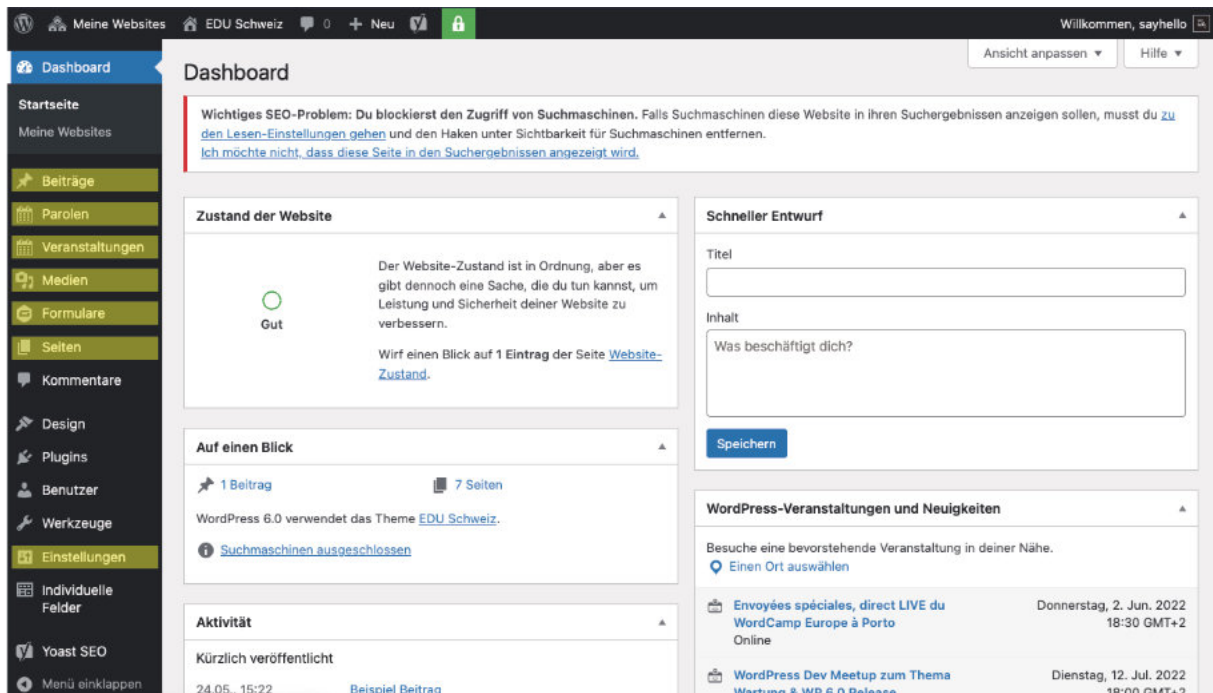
Meine Websites EDU Schweiz 0 + Neu Willkommen, sayhello

Ansicht anpassen ▾ Hilfe ▾

Dashboard

Startseite
Meine Websites

Beiträge
Parolen
Veranstaltungen
Medien
Formulare
Seiten
Kommentare
Design
Plugins
Benutzer
Werkzeuge
Einstellungen
Individuelle Felder
Yoast SEO
Menü einklappen

Dashboard

Wichtiges SEO-Problem: Du blockierst den Zugriff von Suchmaschinen. Falls Suchmaschinen diese Website in ihren Suchergebnissen anzeigen sollen, musst du zu den Lesen-Einstellungen gehen und den Haken unter Sichtbarkeit für Suchmaschinen entfernen.
Ich möchte nicht, dass diese Seite in den Suchergebnissen angezeigt wird.

Zustand der Website

Gut

Der Website-Zustand ist in Ordnung, aber es gibt dennoch eine Sache, die du tun kannst, um Leistung und Sicherheit deiner Website zu verbessern.

Wirf einen Blick auf 1 Eintrag der Seite Website-Zustand.

Auf einen Blick

1 Beitrag
7 Seiten

WordPress 6.0 verwendet das Theme EDU Schweiz.

Suchmaschinen ausgeschlossen

Aktivität

Kürzlich veröffentlicht

24.05., 15:22 Beispiel Beitrag

Schneller Entwurf

Titel

Inhalt

Was beschäftigt dich?

Speichern

WordPress-Veranstaltungen und Neuigkeiten

Besuche eine bevorstehende Veranstaltung in deiner Nähe.
Einen Ort auswählen

Envoyées spéciales, direct LIVE du WordCamp Europe à Porto
Online
Donnerstag, 2. Jun. 2022
18:30 GMT+2

WordPress Dev Meetup zum Thema Wartung & WP 6.0 Release
Dienstag, 12. Jul. 2022
18:00 GMT+2